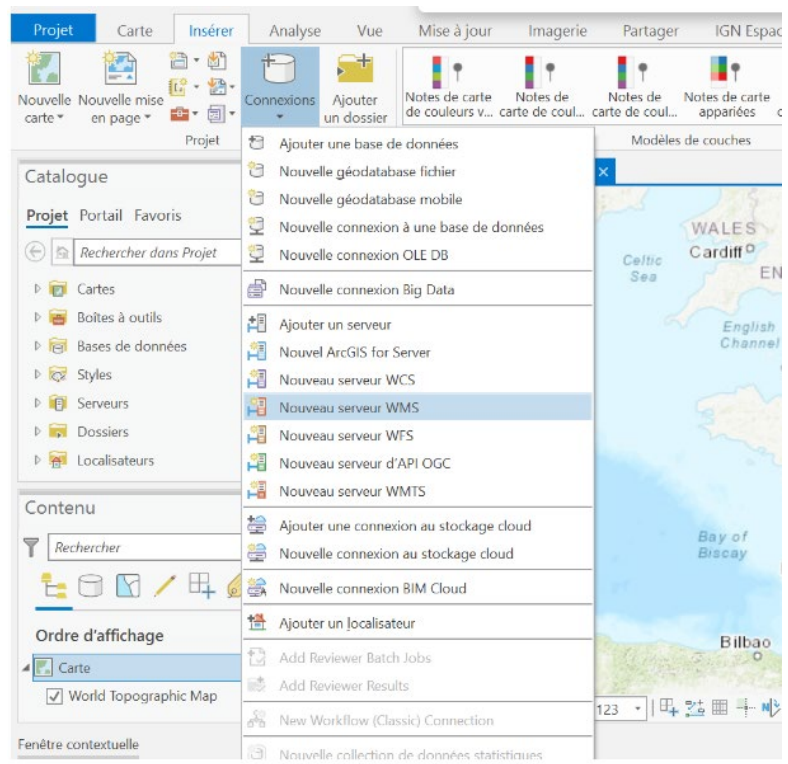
Projet Carte Insérer Analyse Vue Mise à jour Imagerie Partager IGN Espac

Nouvelle carte Nouvelle mise en page Projet Connexions Ajouter un dossier

Notes de carte de couleurs v... Notes de carte de coul... Notes de carte de coul... Notes de carte appariées Modèles de couches

Catalogue
Projet Portail Favoris
Rechercher dans Projet
Cartes
Boîtes à outils
Bases de données
Styles
Serveurs
Dossiers
Localisateurs

Contenu
Rechercher
Ordre d'affichage
Carte
World Topographic Map

Fenêtre contextuelle

Ajouter une base de données
Nouvelle géodatabase fichier
Nouvelle géodatabase mobile
Nouvelle connexion à une base de données
Nouvelle connexion OLE DB
Nouvelle connexion Big Data
Ajouter un serveur
Nouvel ArcGIS for Server
Nouveau serveur WCS
Nouveau serveur WMS
Nouveau serveur WFS
Nouveau serveur d'API OGC
Nouveau serveur WMTS
Ajouter une connexion au stockage cloud
Nouvelle connexion au stockage cloud
Nouvelle connexion BIM Cloud
Ajouter un localisateur
Add Reviewer Batch Jobs
Add Reviewer Results
New Workflow (Classic) Connection
Nouvelle collection de données statistiques

WALES
Cardiff
EN
Celtic Sea
English Channel
Bay of Biscay
Bilbao
123